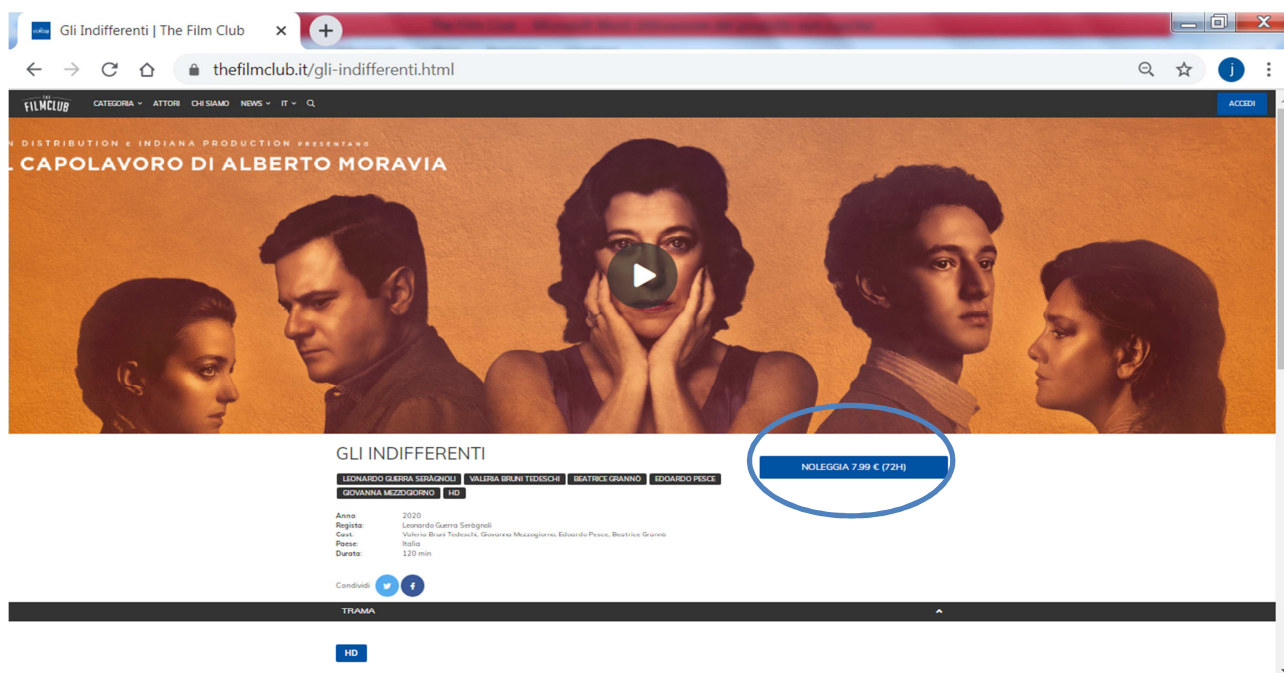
Gli Indifferenti | The Film Club

thefilmclub.it/gli-indifferenti.html

j

THE FILMCLUB CATEGORIA ATTORI CHI SIAMO NEWS IT

ACCEDI

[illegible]N DISTRIBUTION e INDIANA PRODUCTION PRESENTANO

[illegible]L CAPOLAVORO DI ALBERTO MORAVIA

GLI INDIFFERENTI

NOLEGGIA 7.99 € (72H)

LEONARDO GUERRA SERÀGNOLI VALERIA BRUNI TEDESCHI BEATRICE GRANNÒ EDOARDO PESCE GIOVANNA MEZZOGIORNO HD

Anno 2020
Regista Leonardo Guerra Seràgnoli
Cast Valeria Bruni Tedeschi, Giovanna Mezzogiorno, Edoardo Pesce, Beatrice Grannò
Paese Italia
Durata 120 min

Condividi

TRAMA

HD